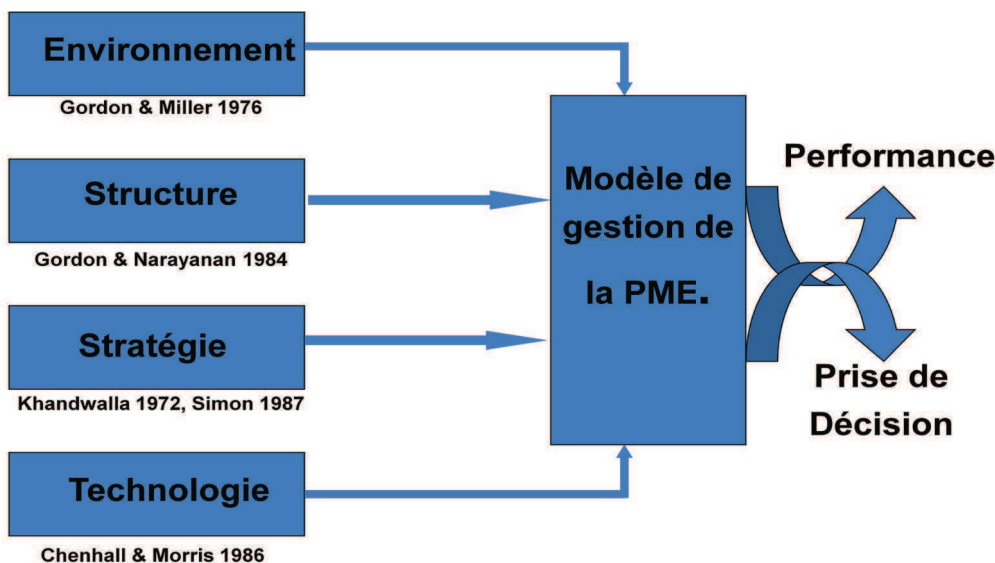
Environnement
Gordon & Miller 1976

Structure
Gordon & Narayanan 1984

Stratégie
Khandwalla 1972, Simon 1987

Technologie
Chenhall & Morris 1986

Modèle de gestion de la PME.

Performance

Prise de Décision